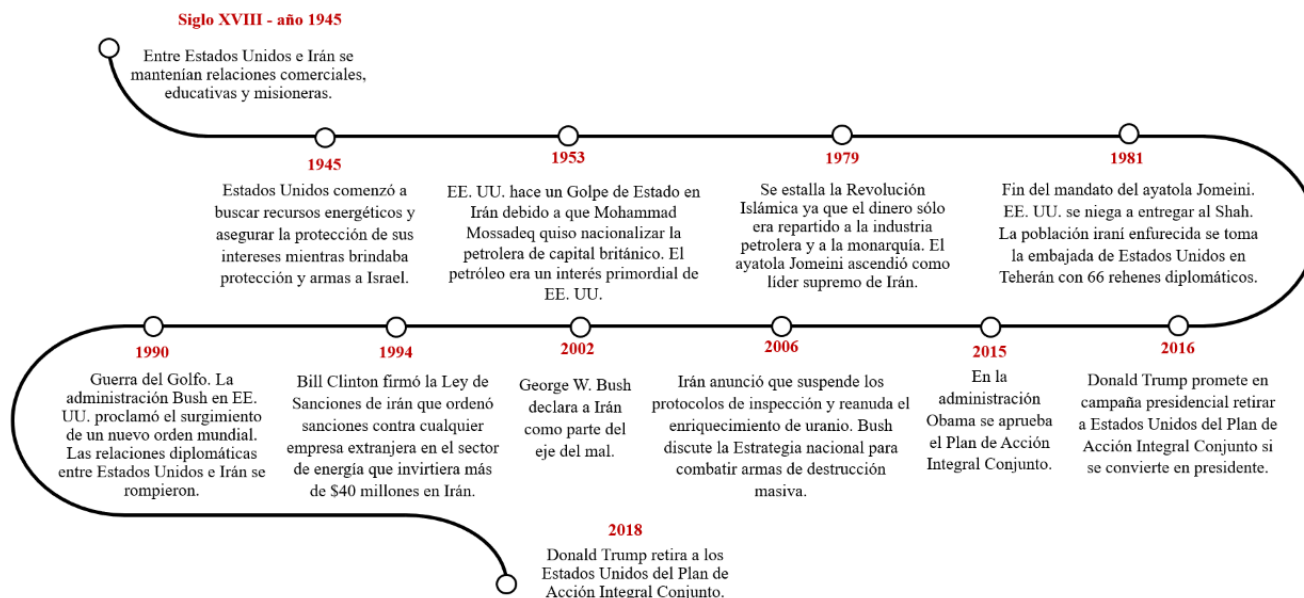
Siglo XVIII - año 1945

Entre Estados Unidos e Irán se mantenían relaciones comerciales, educativas y misioneras.

1945

Estados Unidos comenzó a buscar recursos energéticos y asegurar la protección de sus intereses mientras brindaba protección y armas a Israel.

1953

EE. UU. hace un Golpe de Estado en Irán debido a que Mohammad Mossadeq quiso nacionalizar la petrolera de capital británico. El petróleo era un interés primordial de EE. UU.

1979

Se estalla la Revolución Islámica ya que el dinero sólo era repartido a la industria petrolera y a la monarquía. El ayatola Jomeini ascendió como líder supremo de Irán.

1981

Fin del mandato del ayatola Jomeini. EE. UU. se niega a entregar al Shah. La población iraní enfurecida se toma la embajada de Estados Unidos en Teherán con 66 rehenes diplomáticos.

1990

Guerra del Golfo. La administración Bush en EE. UU. proclamó el surgimiento de un nuevo orden mundial. Las relaciones diplomáticas entre Estados Unidos e Irán se rompieron.

1994

Bill Clinton firmó la Ley de Sanciones de irán que ordenó sanciones contra cualquier empresa extranjera en el sector de energía que invirtiera más de $40 millones en Irán.

2002

George W. Bush declara a Irán como parte del eje del mal.

2006

Irán anunció que suspende los protocolos de inspección y reanuda el enriquecimiento de uranio. Bush discute la Estrategia nacional para combatir armas de destrucción masiva.

2015

En la administración Obama se aprueba el Plan de Acción Integral Conjunto.

2016

Donald Trump promete en campaña presidencial retirar a Estados Unidos del Plan de Acción Integral Conjunto si se convierte en presidente.

2018

Donald Trump retira a los Estados Unidos del Plan de Acción Integral Conjunto.